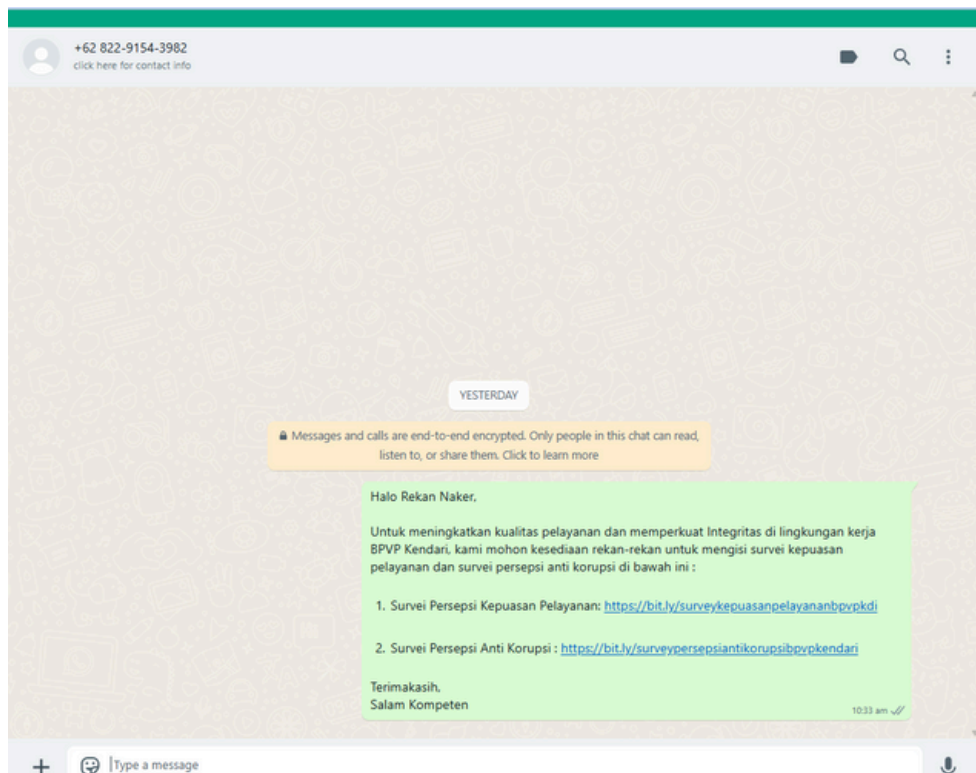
+62 822-9154-3982
click here for contact info

YESTERDAY

Messages and calls are end-to-end encrypted. Only people in this chat can read, listen to, or share them. Click to learn more

Halo Rekan Naker,

Untuk meningkatkan kualitas pelayanan dan memperkuat Integritas di lingkungan kerja BPVP Kendari, kami mohon kesediaan rekan-rekan untuk mengisi survei kepuasan pelayanan dan survei persepsi anti korupsi di bawah ini :

1. Survei Persepsi Kepuasan Pelayanan: https://bit.ly/surveykepuasanpelayananbpvpkdi

2. Survei Persepsi Anti Korupsi : https://bit.ly/surveypersepsiantikorupsibpvpkendari

Terimakasih,
Salam Kompeten

10:33 am

Type a message